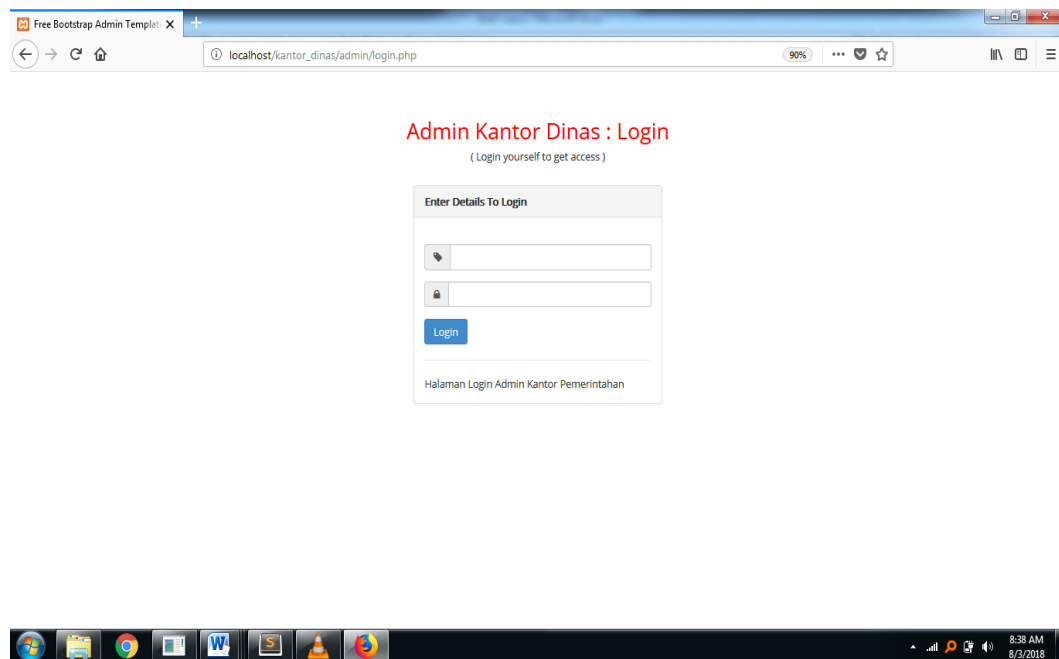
Free Bootstrap Admin Templat

localhost/kantor_dinas/admin/login.php

90%

Admin Kantor Dinas : Login

( Login yourself to get access )

Enter Details To Login

Login

Halaman Login Admin Kantor Pemerintahan

8:38 AM
8/3/2018